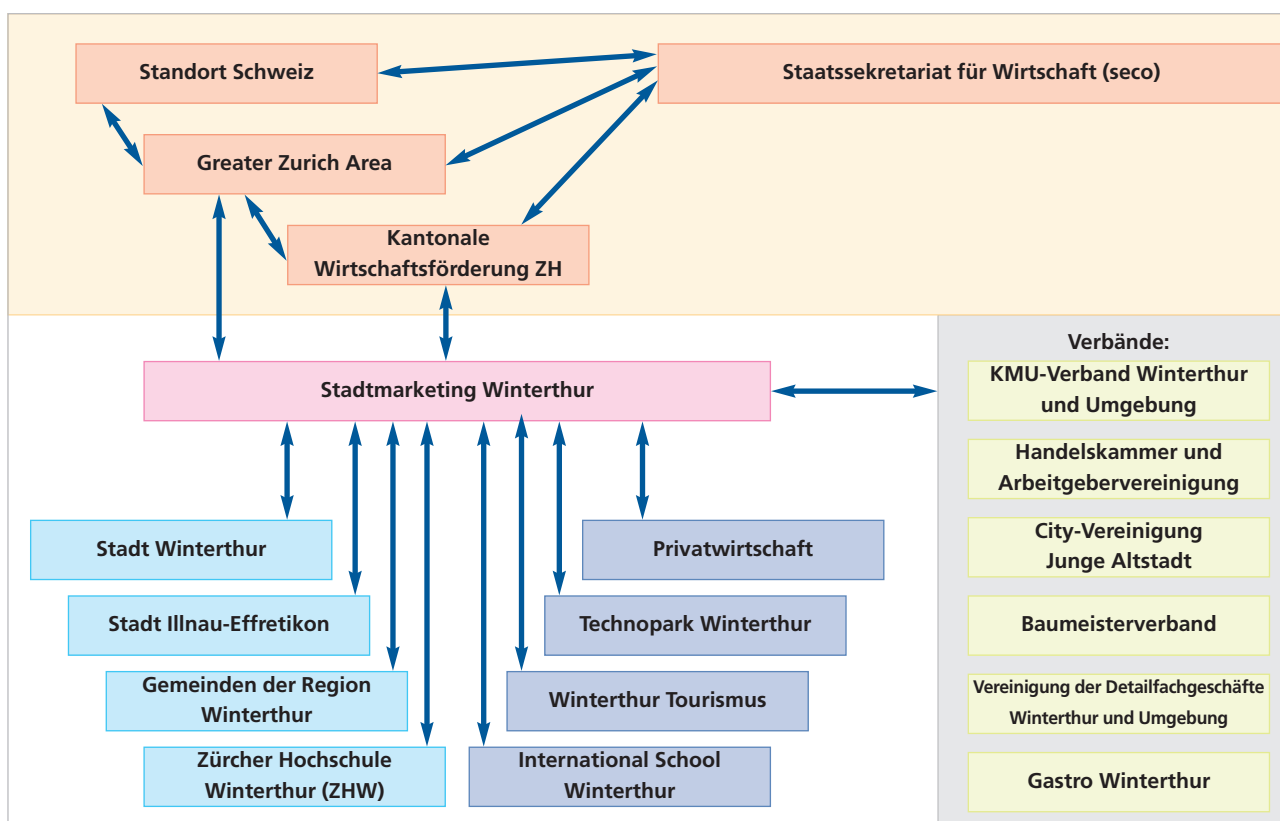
Standort Schweiz

Staatssekretariat für Wirtschaft (seco)

Greater Zurich Area

Kantonale Wirtschaftsförderung ZH

Stadtmarketing Winterthur

Verbände:

KMU-Verband Winterthur und Umgebung

Handelskammer und Arbeitgebervereinigung

City-Vereinigung Junge Altstadt

Baumeisterverband

Vereinigung der Detailfachgeschäfte Winterthur und Umgebung

Gastro Winterthur

Stadt Winterthur

Stadt Illnau-Effretikon

Gemeinden der Region Winterthur

Zürcher Hochschule Winterthur (ZHW)

Privatwirtschaft

Technopark Winterthur

Winterthur Tourismus

International School Winterthur